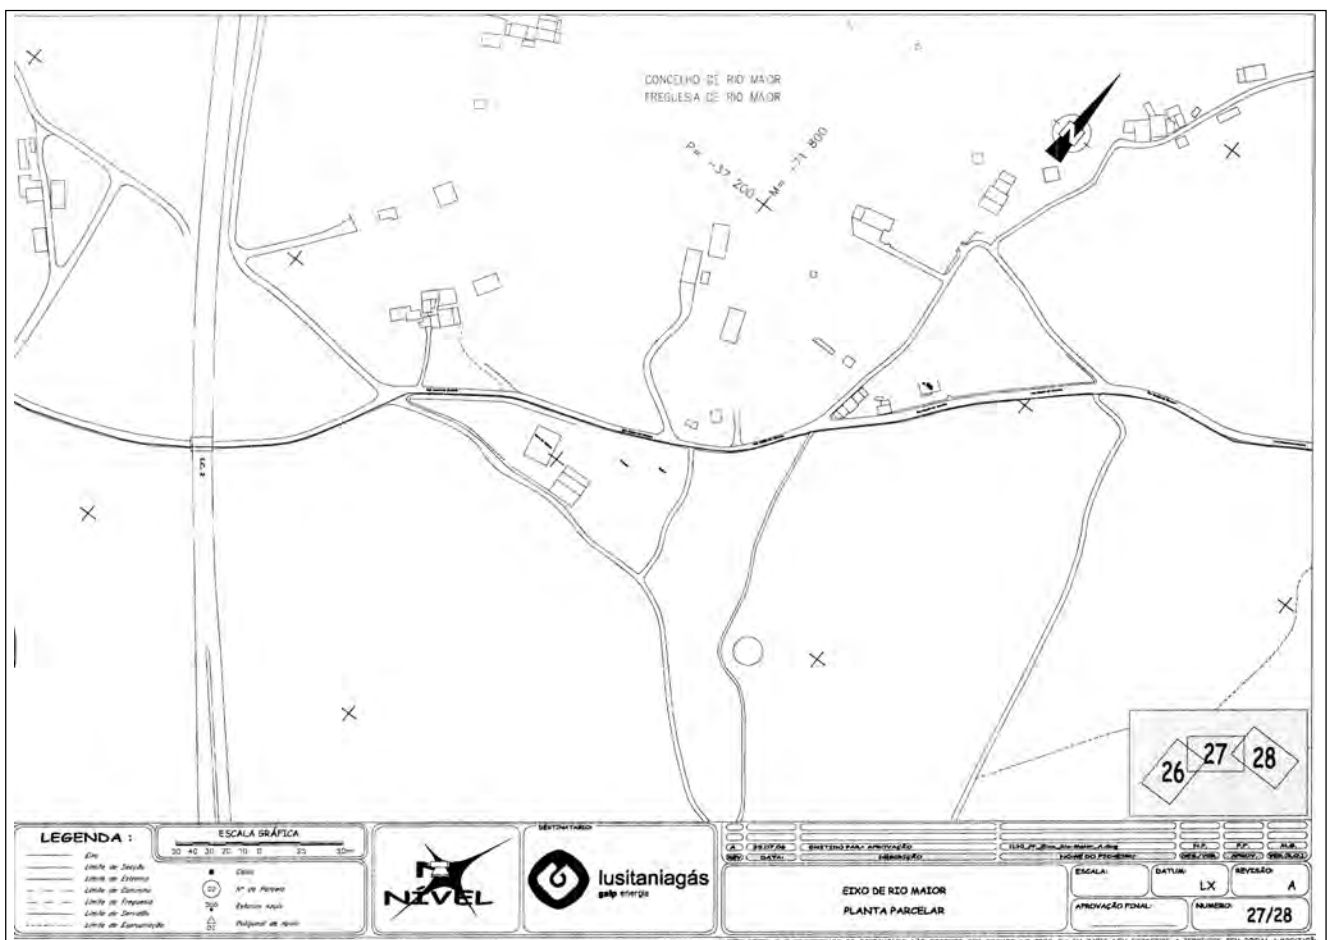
CONCELHO DE RIO MAIOR
FREGUESIA DE RIO MAIOR

P= -37 200
M= -71 800

N

E.N. 1

26 27 28

LEGENDA :
Eixo
Limite de Secção
Limite de Distrito
Limite de Concelho
Limite de Freguesia
Limite de Servidão
Limite de Expropriação

ESCALA GRÁFICA
30 40 30 20 10 0 25 50m

Casa
Nº de Parcela
Estacas
Poligonal de Apoio

NÍVEL

DESTINATÁRIO:
lusitaniagás
galp energia

A
DATA:
EMITIDO PARA APROVAÇÃO
DESCRIÇÃO
NOME DO FICHEIRO
REV.

EIXO DE RIO MAIOR
PLANTA PARCELAR

ESCALA:
DATUM:
LX
REVISÃO:
A
APROVAÇÃO FINAL:
NÚMERO:
27/28